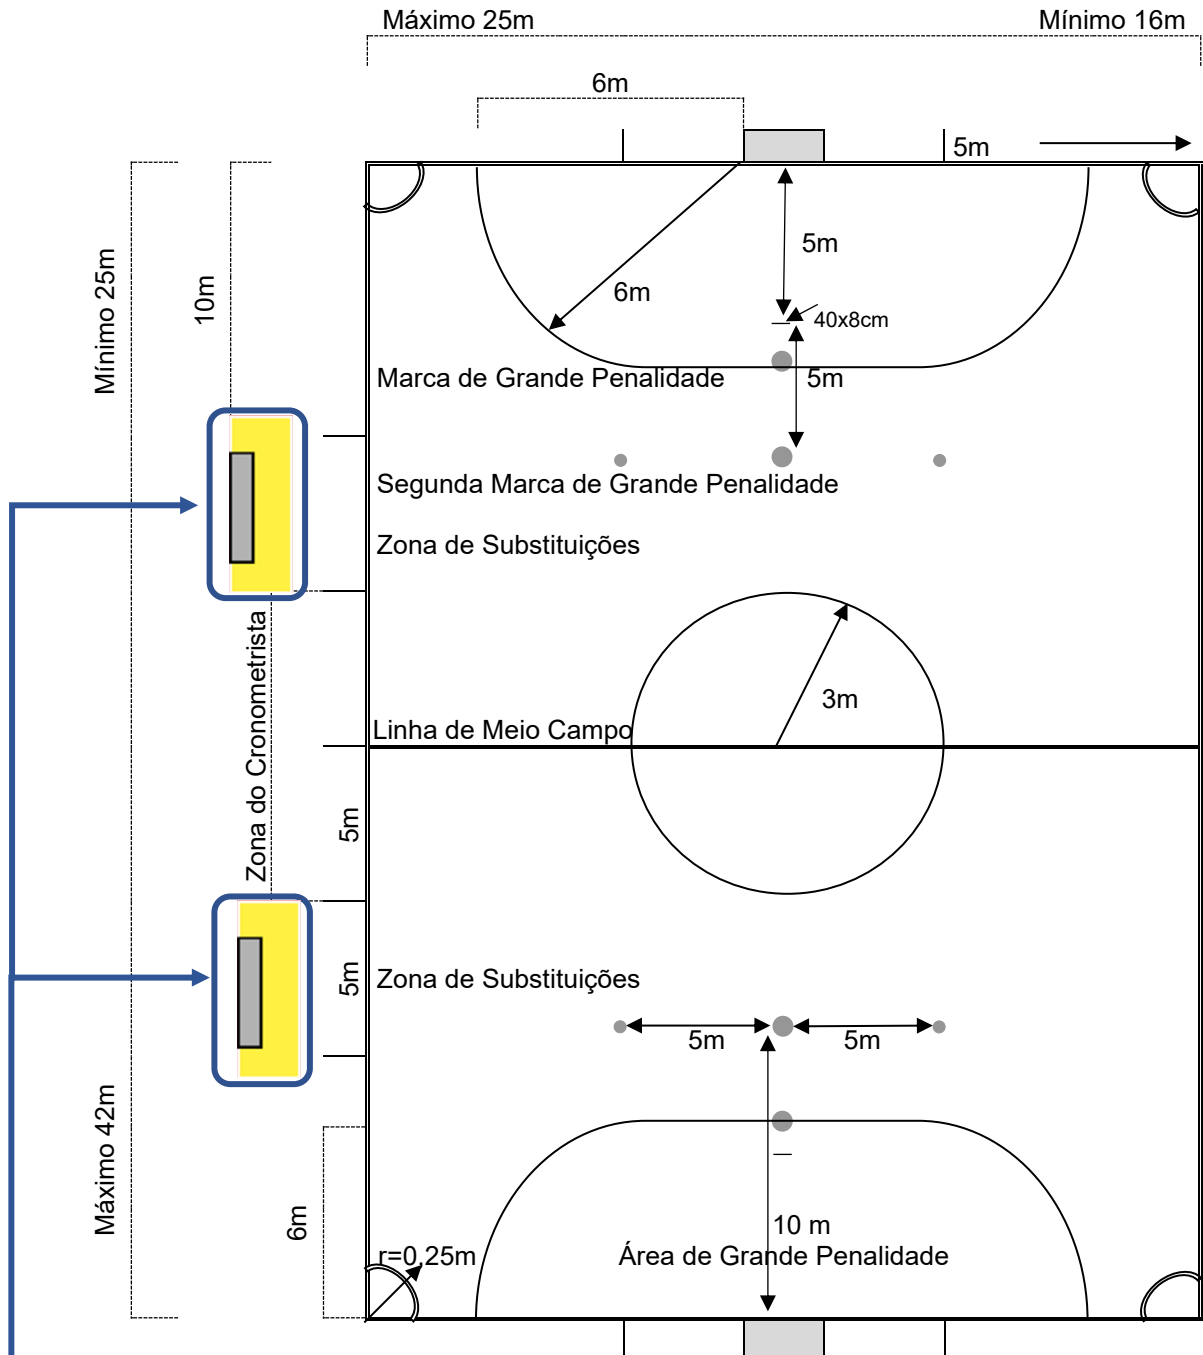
Máximo 25m

Mínimo 16m

6m

5m

5m

6m

40x8cm

Mínimo 25m

10m

Marca de Grande Penalidade

5m

Segunda Marca de Grande Penalidade

Zona de Substituições

Zona do Cronometrista

3m

Linha de Meio Campo

5m

5m

Zona de Substituições

5m

5m

Máximo 42m

6m

10 m

r=0,25m

Área de Grande Penalidade